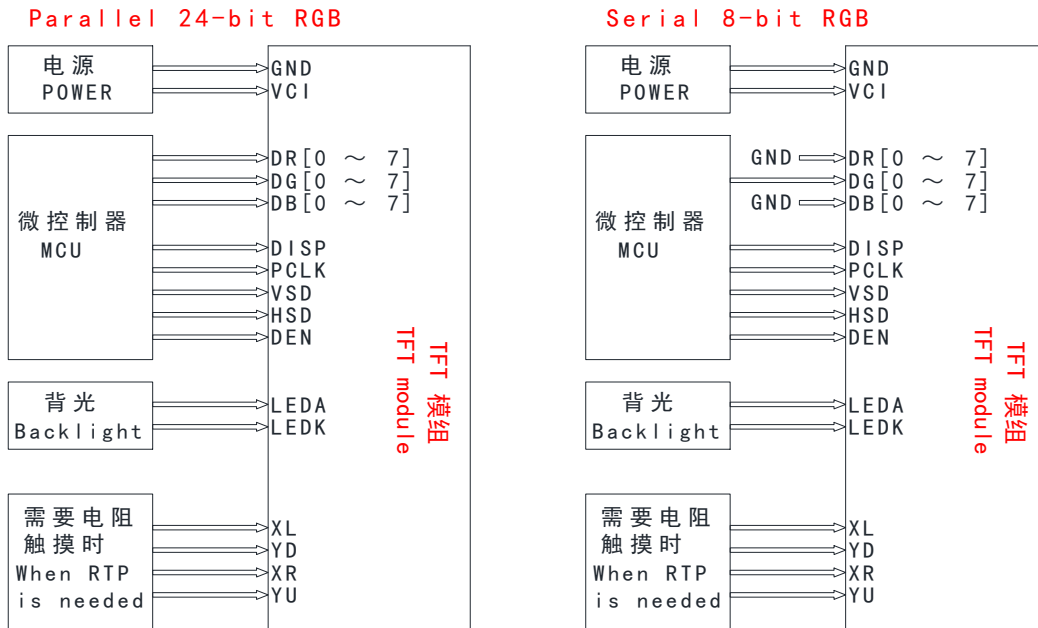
Parallel 24-bit RGB

电源
POWER

GND
VCI

微控制器
MCU

DR[0 ～ 7]
DG[0 ～ 7]
DB[0 ～ 7]
DISP
PCLK
VSD
HSD
DEN

背光
Backlight

LEDA
LEDK

需要电阻触摸时
When RTP is needed

XL
YD
XR
YU

TFT 模组
TFT module

Serial 8-bit RGB

电源
POWER

GND
VCI

微控制器
MCU

GND
GND

DR[0 ～ 7]
DG[0 ～ 7]
DB[0 ～ 7]
DISP
PCLK
VSD
HSD
DEN

背光
Backlight

LEDA
LEDK

需要电阻触摸时
When RTP is needed

XL
YD
XR
YU

TFT 模组
TFT module